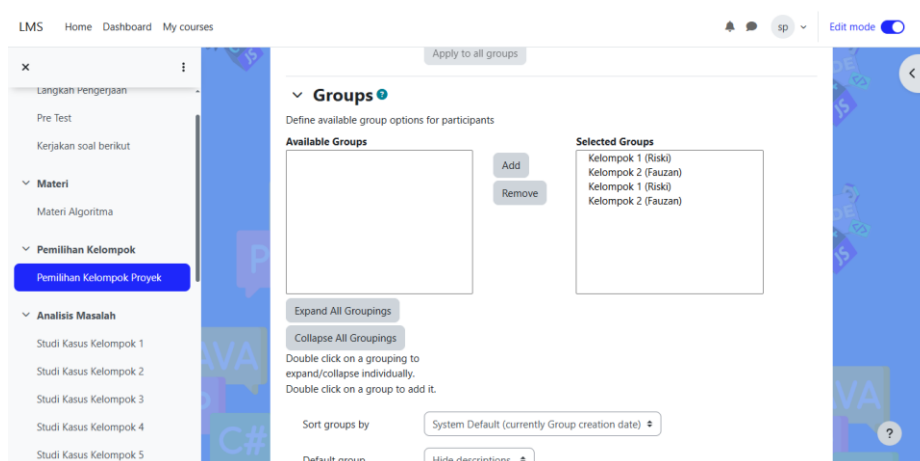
LMS Home Dashboard My courses

sp

Edit mode

Langkah Pengerjaan

Pre Test

Kerjakan soal berikut

Materi

Materi Algoritma

Pemilihan Kelompok

Pemilihan Kelompok Proyek

Analisis Masalah

Studi Kasus Kelompok 1

Studi Kasus Kelompok 2

Studi Kasus Kelompok 3

Studi Kasus Kelompok 4

Studi Kasus Kelompok 5

Apply to all groups

Groups

Define available group options for participants

Available Groups

Add

Remove

Selected Groups

Kelompok 1 (Riski)
Kelompok 2 (Fauzan)
Kelompok 1 (Riski)
Kelompok 2 (Fauzan)

Expand All Groupings

Collapse All Groupings

Double click on a grouping to expand/collapse individually.
Double click on a group to add it.

Sort groups by

System Default (currently Group creation date)

Default group

Hide descriptions

?